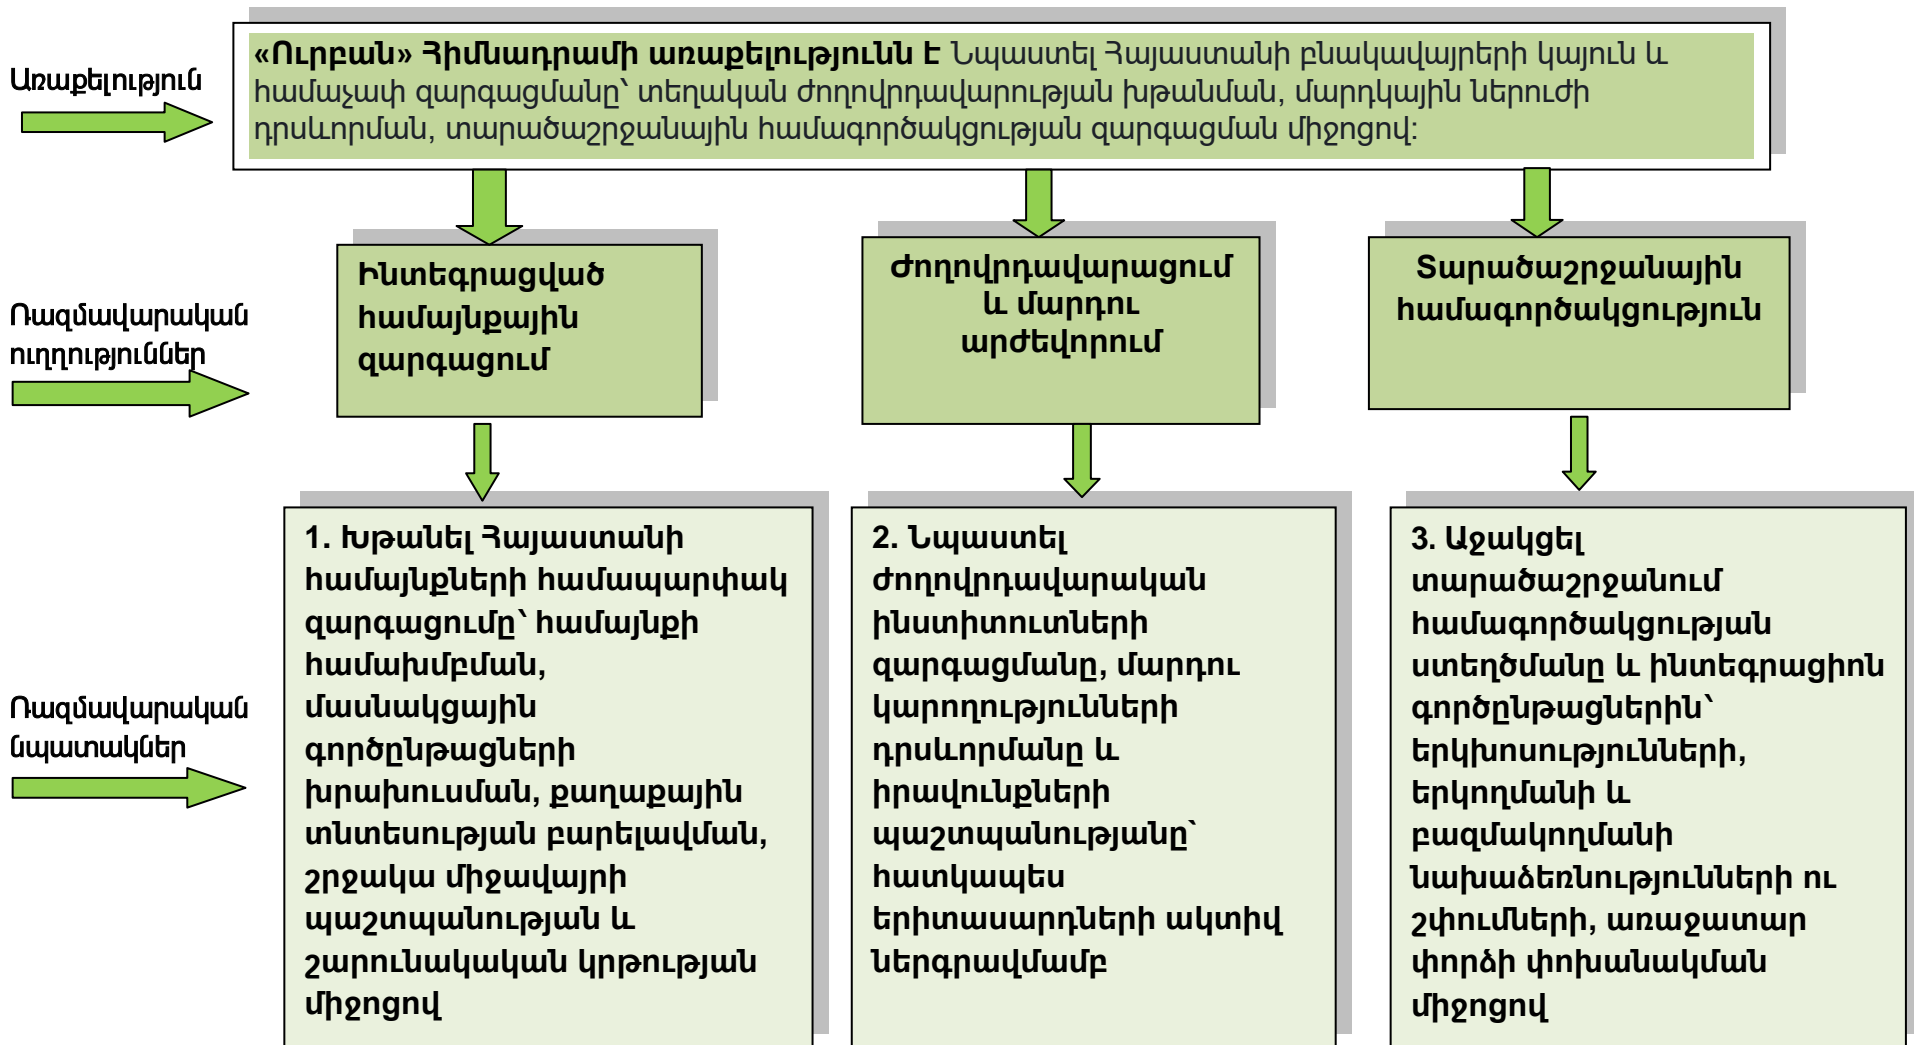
Առաքելություն

**«Ուրբան» Հիմնադրամի առաքելությունն է** Նպաստել Հայաստանի բնակավայրերի կայուն և համաչափ զարգացմանը՝ տեղական ժողովրդավարության խթանման, մարդկային ներուժի դրսևորման, տարածաշրջանային համագործակցության զարգացման միջոցով:

Ռազմավարական ուղղություններ

Ինտեգրացված համայնքային զարգացում

Ժողովրդավարացում և մարդու արժեվորում

Տարածաշրջանային համագործակցություն

Ռազմավարական նպատակներ

1. Խթանել Հայաստանի համայնքների համապարփակ զարգացումը՝ համայնքի համախմբման, մասնակցային գործընթացների խրախուսման, քաղաքային տնտեսության բարելավման, շրջակա միջավայրի պաշտպանության և շարունակական կրթության միջոցով

2. Նպաստել ժողովրդավարական ինստիտուտների զարգացմանը, մարդու կարողությունների դրսևորմանը և իրավունքների պաշտպանությանը՝ հատկապես երիտասարդների ակտիվ ներգրավմամբ

3. Աջակցել տարածաշրջանում համագործակցության ստեղծմանը և ինտեգրացիոն գործընթացներին՝ երկխոսությունների, երկողմանի և բազմակողմանի նախաձեռնությունների ու շփումների, առաջատար փորձի փոխանակման միջոցով